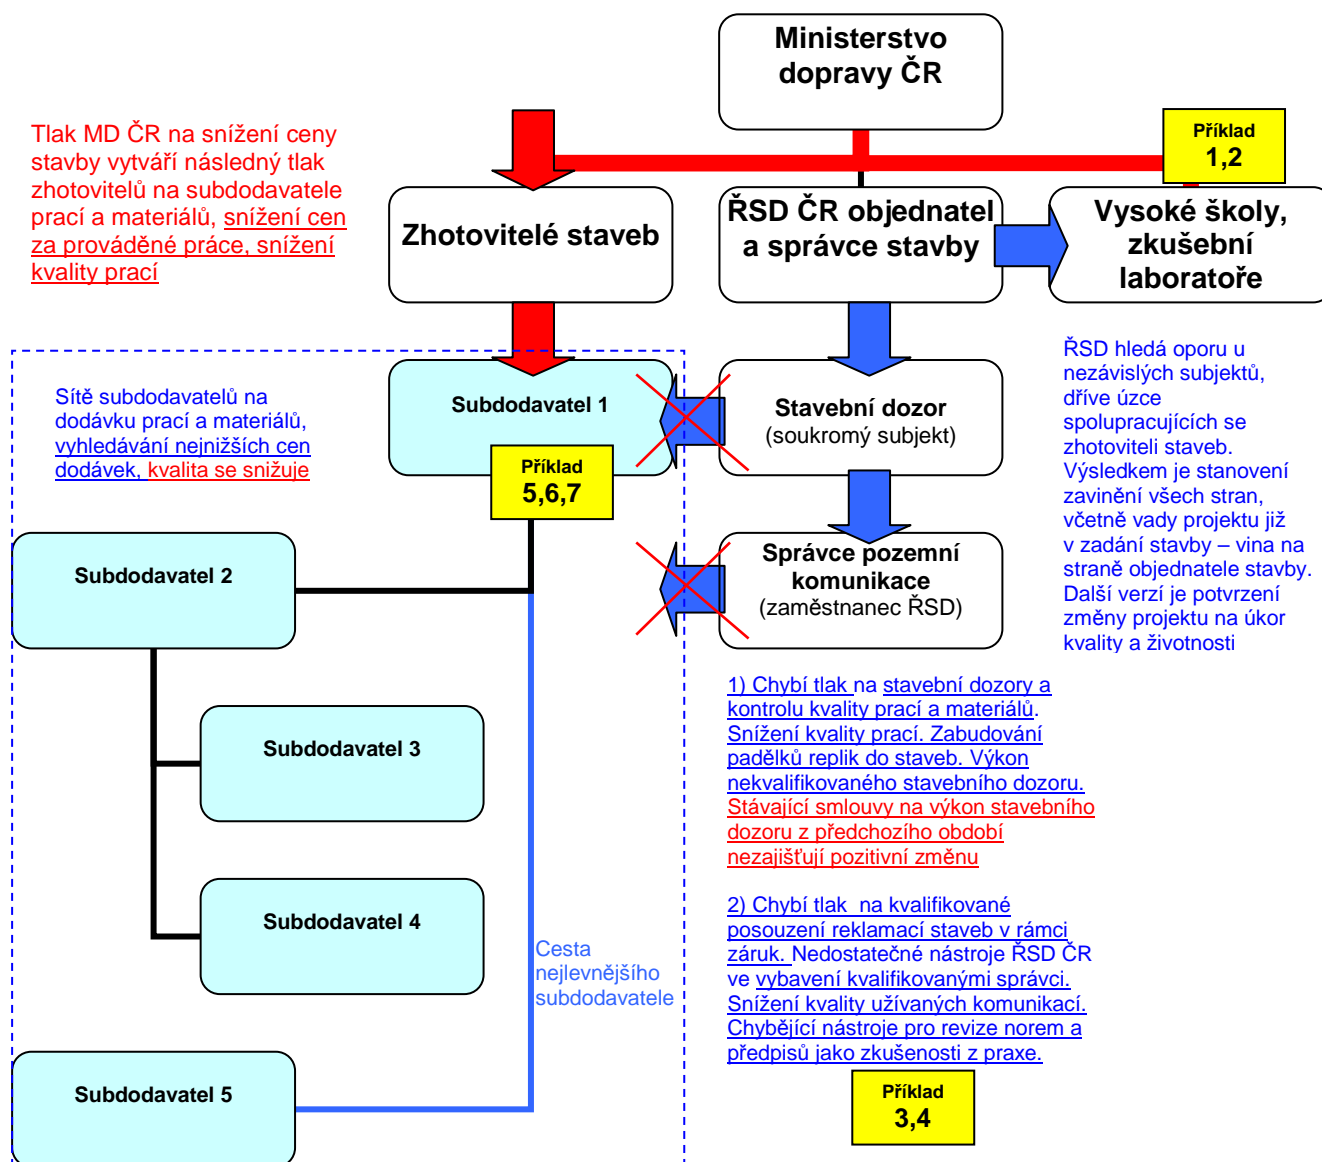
Ministerstvo dopravy ČR

Tlak MD ČR na snížení ceny stavby vytváří následný tlak zhotovitelů na subdodavatele prací a materiálů, snížení cen za prováděné práce, snížení kvality prací

Příklad
1,2

Zhotovitelé staveb

ŘSD ČR objednatel a správce stavby

Vysoké školy, zkušební laboratoře

ŘSD hledá oporu u nezávislých subjektů, dříve úzce spolupracujících se zhotoviteli staveb. Výsledkem je stanovení zavinění všech stran, včetně vady projektu již v zadání stavby – vina na straně objednatele stavby. Další verzí je potvrzení změny projektu na úkor kvality a životnosti

Sítě subdodavatelů na dodávku prací a materiálů, vyhledávání nejnižších cen dodávek, kvalita se snižuje

Subdodavatel 1

Příklad
5,6,7

Stavební dozor
(soukromý subjekt)

Správce pozemní komunikace
(zaměstnanec ŘSD)

Subdodavatel 2

Subdodavatel 3

Subdodavatel 4

Subdodavatel 5

Cesta nejlevnějšího subdodavatele

1) Chybí tlak na stavební dozory a kontrolu kvality prací a materiálů. Snížení kvality prací. Zabudování padělků replik do staveb. Výkon nekvalifikovaného stavebního dozoru. Stávající smlouvy na výkon stavebního dozoru z předchozího období nezajišťují pozitivní změnu

2) Chybí tlak na kvalifikované posouzení reklamací staveb v rámci záruk. Nedostatečné nástroje ŘSD ČR ve vybavení kvalifikovanými správci. Snížení kvality užívaných komunikací. Chybějící nástroje pro revize norem a předpisů jako zkušenosti z praxe.

Příklad
3,4